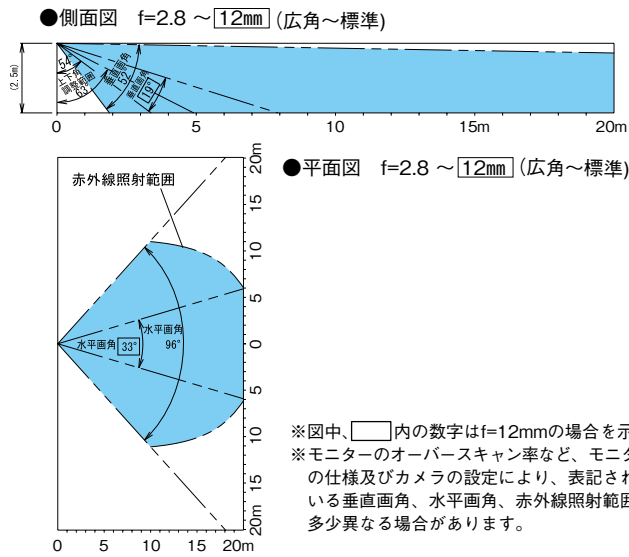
●側面図 f=2.8 ～12mm (広角～標準)

(2.5m)

54° 上下調整範囲 62° 垂直画角 52° 垂直画角 19°

0 5 10 15m 20m

●平面図 f=2.8 ～12mm (広角～標準)

赤外線照射範囲

水平画角 33°

水平画角 96°

20m 15 10 5 0 5 10 15 20m

0 5 10 15 20m

※図中、□内の数字はf=12mmの場合を示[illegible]
※モニターのオーバースキャン率など、モニタ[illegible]の仕様及びカメラの設定により、表記され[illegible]いる垂直画角、水平画角、赤外線照射範囲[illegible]多少異なる場合があります。